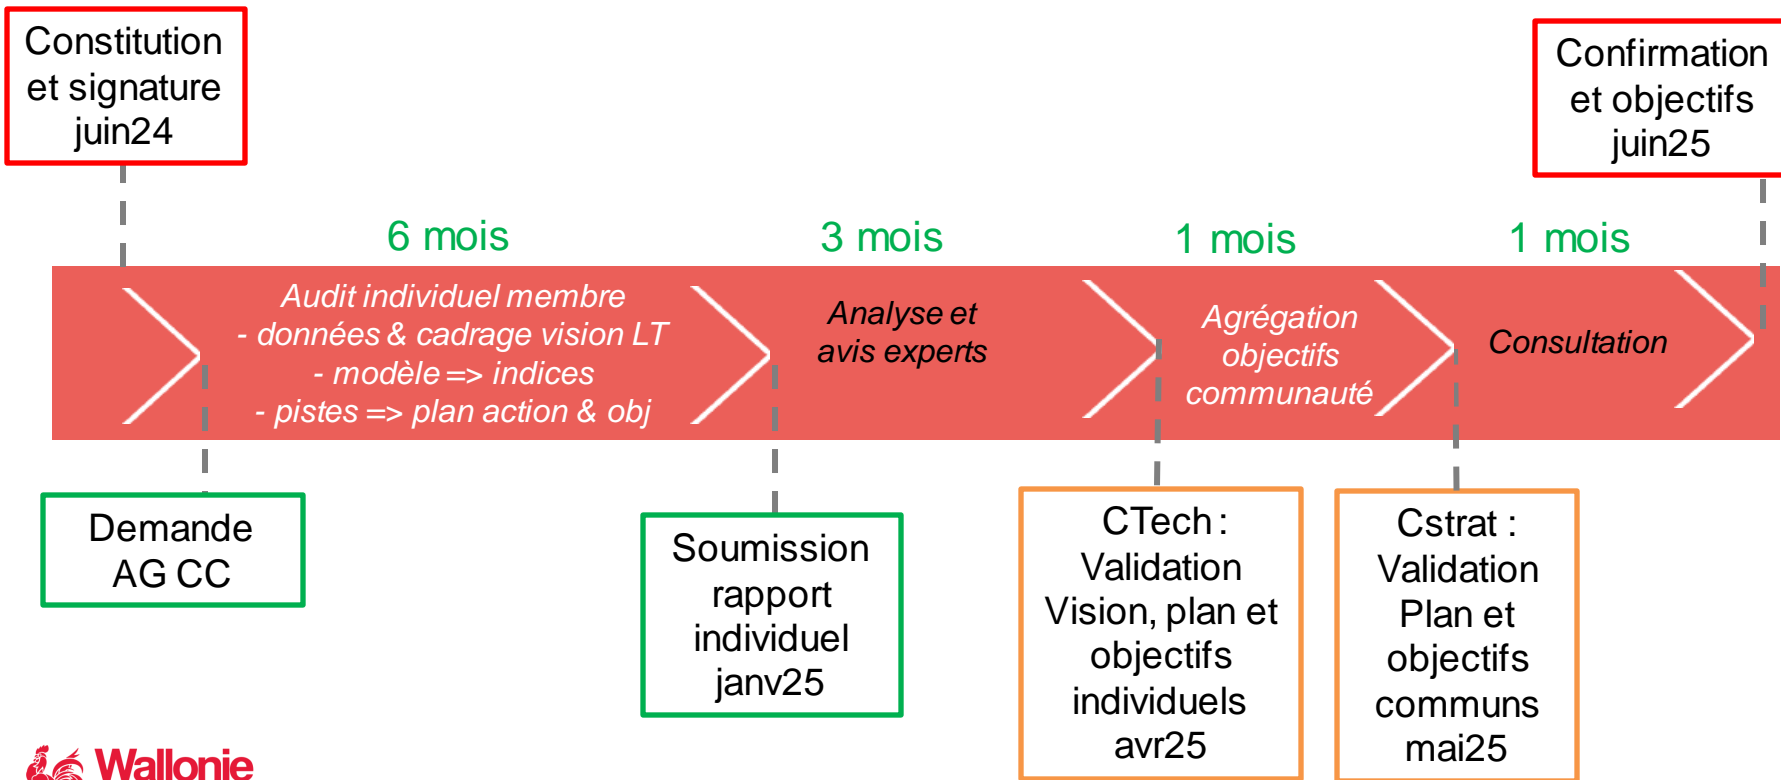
Constitution et signature juin24

Confirmation et objectifs juin25

6 mois

3 mois

1 mois

1 mois

Audit individuel membre
- données & cadrage vision LT
- modèle => indices
- pistes => plan action & obj

Analyse et avis experts

Agrégation objectifs communauté

Consultation

Demande AG CC

Soumission rapport individuel janv25

CTech : Validation Vision, plan et objectifs individuels avr25

Cstrat : Validation Plan et objectifs communs mai25

Wallonie